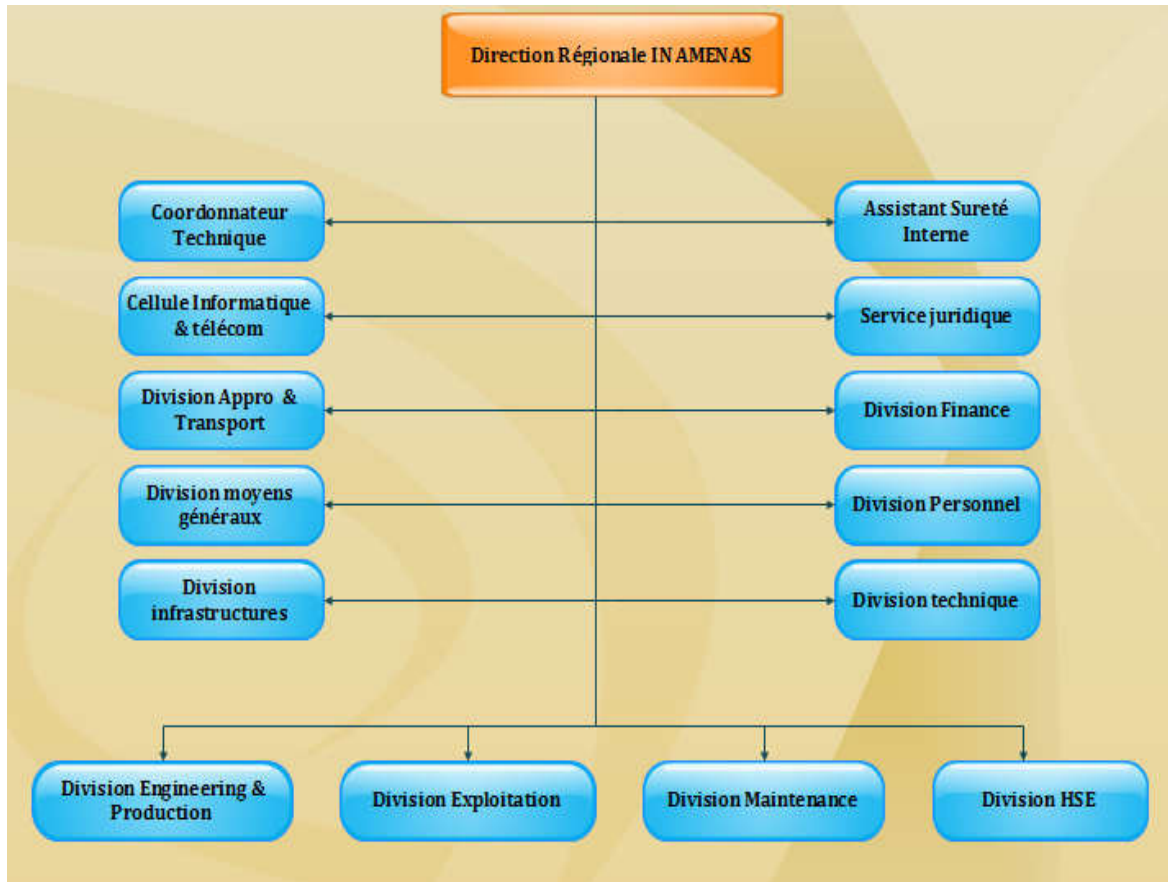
Direction Régionale IN AMENAS

Coordonnateur Technique

Assistant Sureté Interne

Cellule Informatique & télécom

Service juridique

Division Appro & Transport

Division Finance

Division moyens généraux

Division Personnel

Division infrastructures

Division technique

Division Engineering & Production

Division Exploitation

Division Maintenance

Division HSE